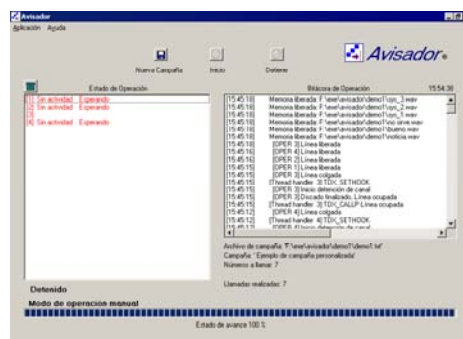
Avisador

Aplicación Ayuda

Nueva Campaña

Inicio

Detener

Avisador

Estado de Operación

[1] Sin actividad Esperando
[2] Sin actividad Esperando
[3]
[4] Sin actividad Esperando

Bitácora de Operación

15:54:38

[15:45:18] Memoria liberada: F:\exe\avisador\demo1\uyo_3.wav
[15:45:18] Memoria liberada: F:\exe\avisador\demo1\uyo_2.wav
[15:45:18] Memoria liberada: F:\exe\avisador\demo1\uyo_1.wav
[15:45:18] Memoria liberada: F:\exe\avisador\demo1\no sirve.wav
[15:45:18] Memoria liberada: F:\exe\avisador\demo1\bueno.wav
[15:45:18] Memoria liberada: F:\exe\avisador\demo1\noticia.wav
[15:45:16] [OPER 3] Línea liberada
[15:45:16] [OPER 4] Línea liberada
[15:45:16] [OPER 2] Línea liberada
[15:45:16] [OPER 1] Línea liberada
[15:45:15] [OPER 3] Línea colgada
[15:45:15] [Thread handler: 3] TDX_SETHOOK
[15:45:15] [OPER 3] Inicio detención de canal
[15:45:15] [OPER 3] Discado finalizado, Línea ocupada
[15:45:15] [Thread handler: 3] TDX_CALLP Línea ocupada
[15:45:12] [OPER 4] Línea colgada
[15:45:12] [Thread handler: 4] TDX_SETHOOK
[15:45:12] [OPER 4] Inicio detención de canal

Archivo de campaña: 'F:\exe\avisador\demo1\demo1.txt'
Campaña: 'Ejemplo de campaña personalizada'
Número a llamar: 7

Llamadas realizadas: 7

Detenido

Modo de operación manual

Estado de avance 100 %